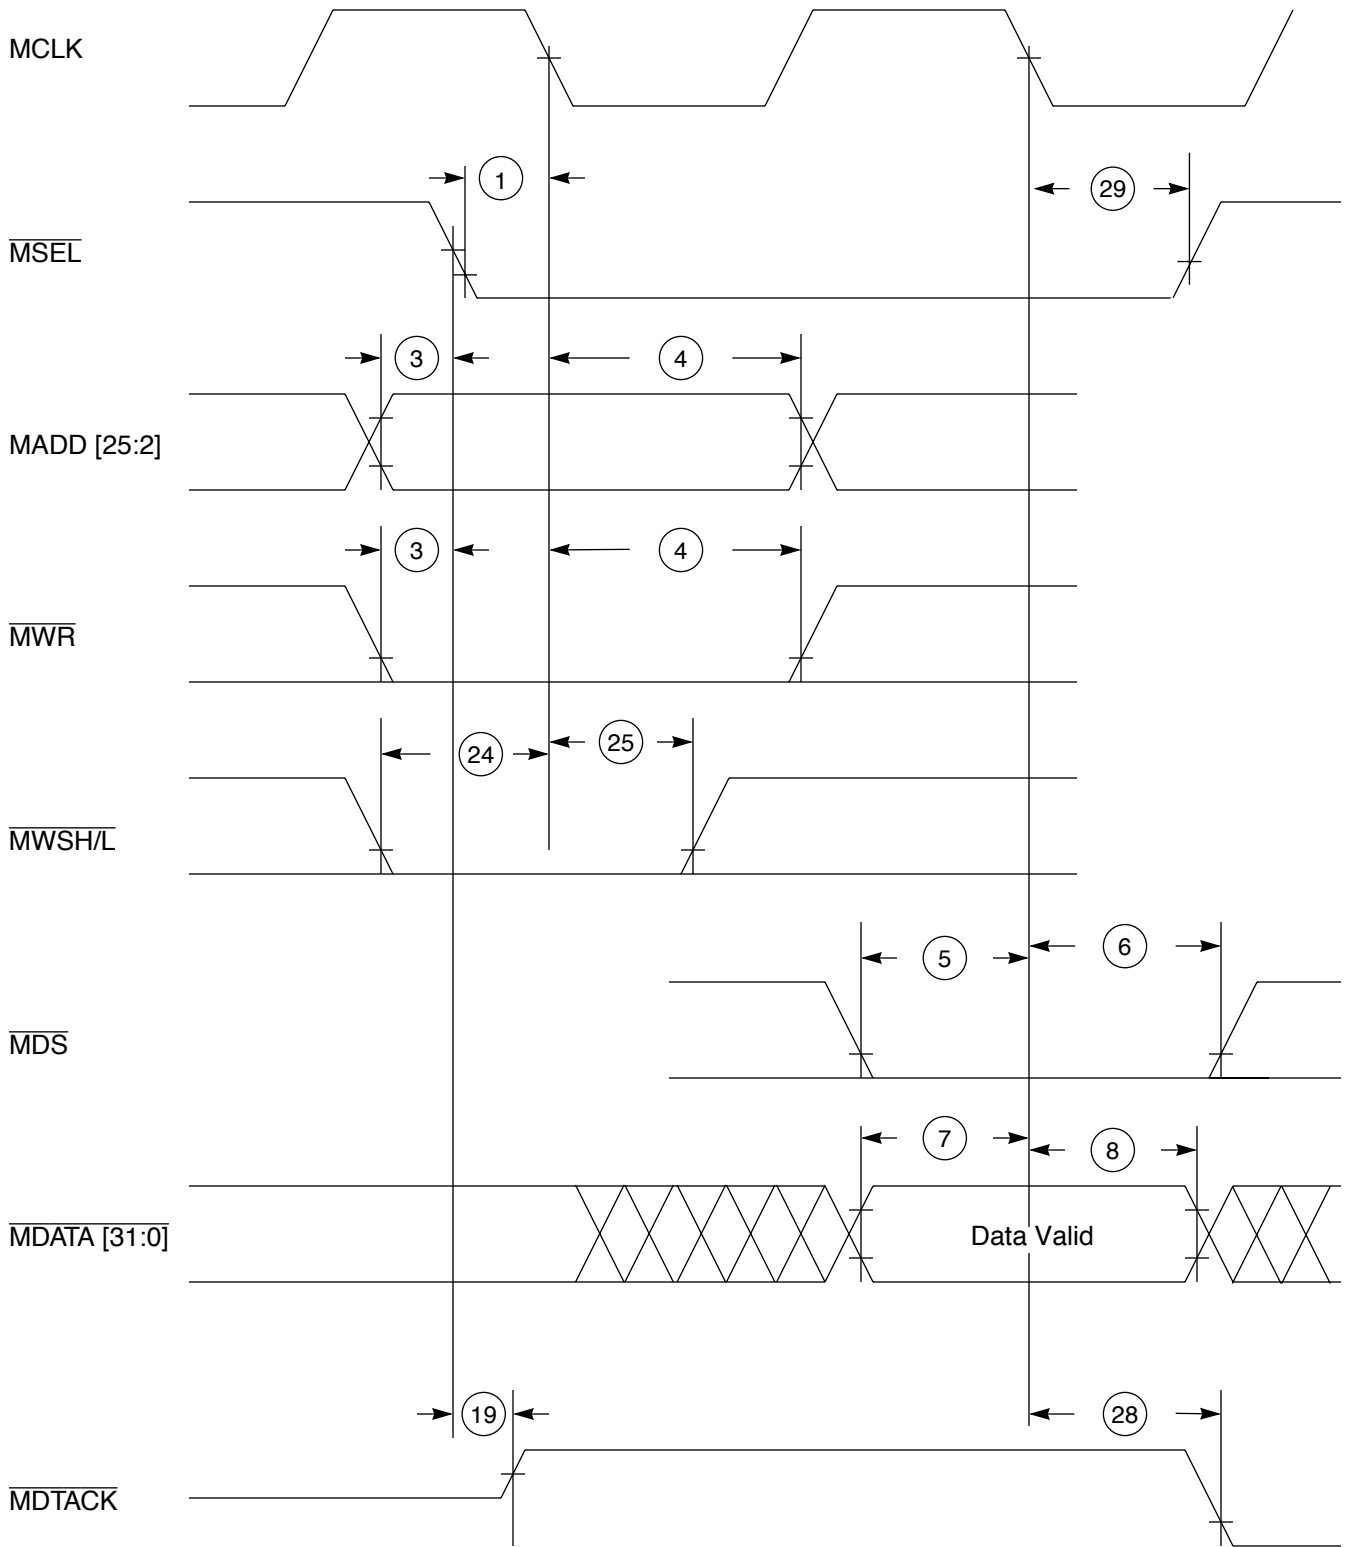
MCLK

1

29

$\overline{MSEL}$

3

4

MADD [25:2]

3

4

$\overline{MWR}$

24

25

$\overline{MWSH/L}$

5

6

$\overline{MDS}$

7

8

$\overline{MDATA [31:0]}$

Data Valid

19

28

$\overline{MDTACK}$